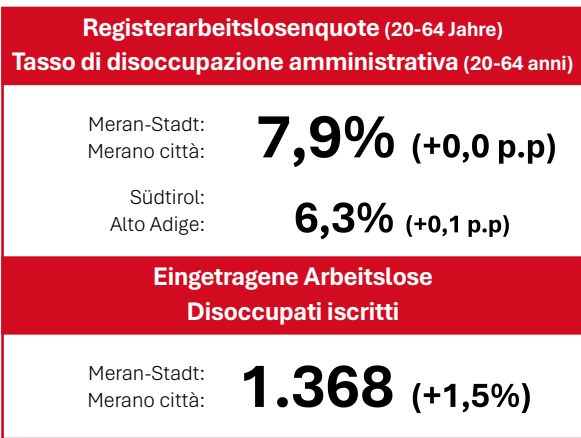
Registerarbeitslosenquote (20-64 Jahre)
Tasso di disoccupazione amministrativa (20-64 anni)

Meran-Stadt:
Merano città:
7,9% (+0,0 p.p)

Südtirol:
Alto Adige:
6,3% (+0,1 p.p)

Eingetragene Arbeitslose
Disoccupati iscritti

Meran-Stadt:
Merano città:
1.368 (+1,5%)